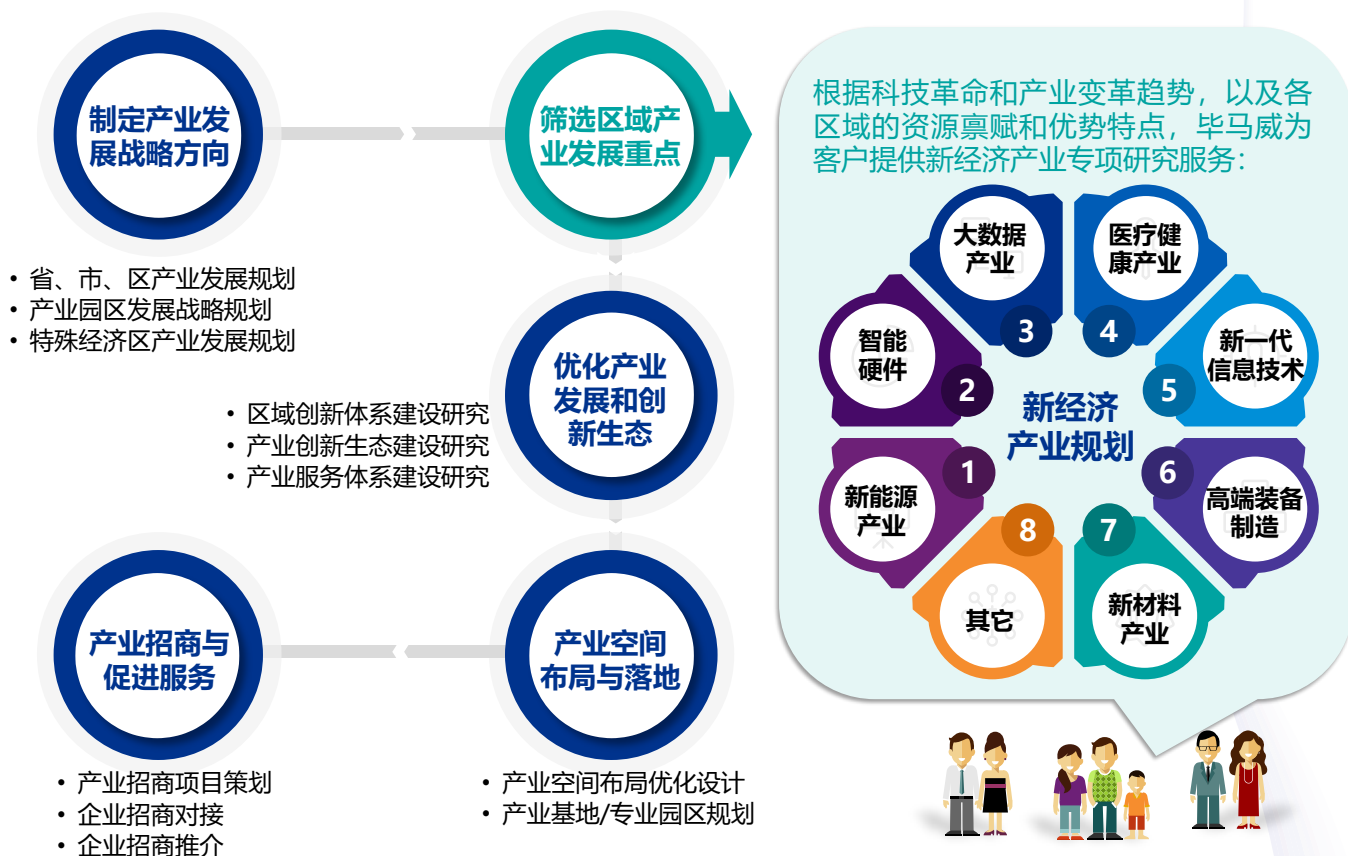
制定产业发展战略方向

• 省、市、区产业发展规划
• 产业园区发展战略规划
• 特殊经济区产业发展规划

筛选区域产业发展重点

优化产业发展和创新生态

• 区域创新体系建设研究
• 产业创新生态建设研究
• 产业服务体系建设研究

产业空间布局与落地

• 产业空间布局优化设计
• 产业基地/专业园区规划

产业招商与促进服务

• 产业招商项目策划
• 企业招商对接
• 企业招商推介

根据科技革命和产业变革趋势，以及各区域的资源禀赋和优势特点，毕马威为客户提供新经济产业专项研究服务：

新经济产业规划

1 新能源产业
2 智能硬件
3 大数据产业
4 医疗健康产业
5 新一代信息技术
6 高端装备制造
7 新材料产业
8 其它